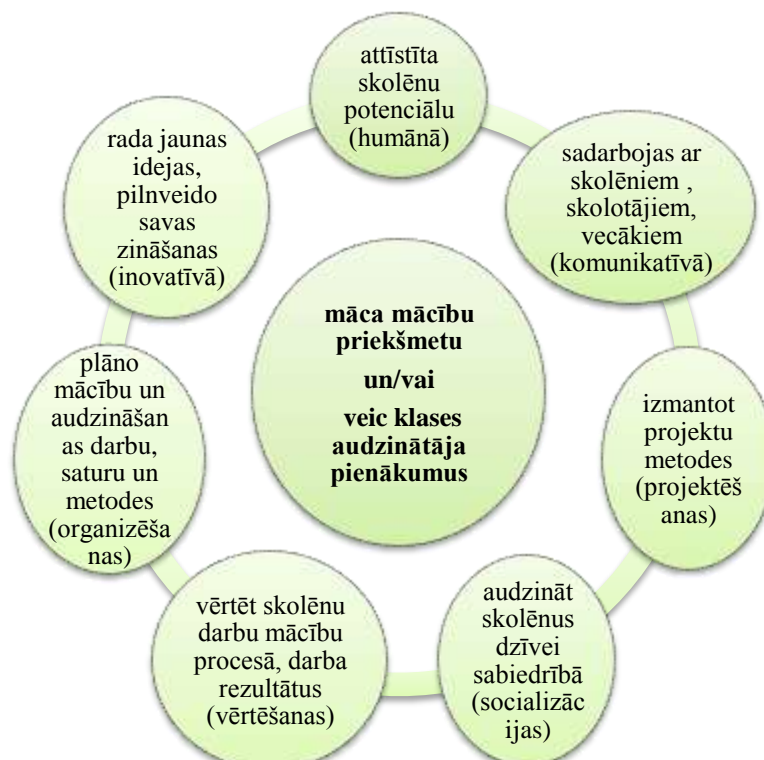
māca mācību priekšmetu
un/vai
veic klases audzinātāja pienākumus

attīstīta skolēnu potenciālu (humānā)

sadarbojas ar skolēniem , skolotājiem, vecākiem (komunikatīvā)

izmantot projektu metodes (projektēšanas)

audzināt skolēnus dzīvei sabiedrībā (socializācijas)

vērtēt skolēnu darbu mācību procesā, darba rezultātus (vērtēšanas)

plāno mācību un audzināšanas darbu, saturu un metodes (organizēšanas)

rada jaunas idejas, pilnveido savas zināšanas (inovatīvā)